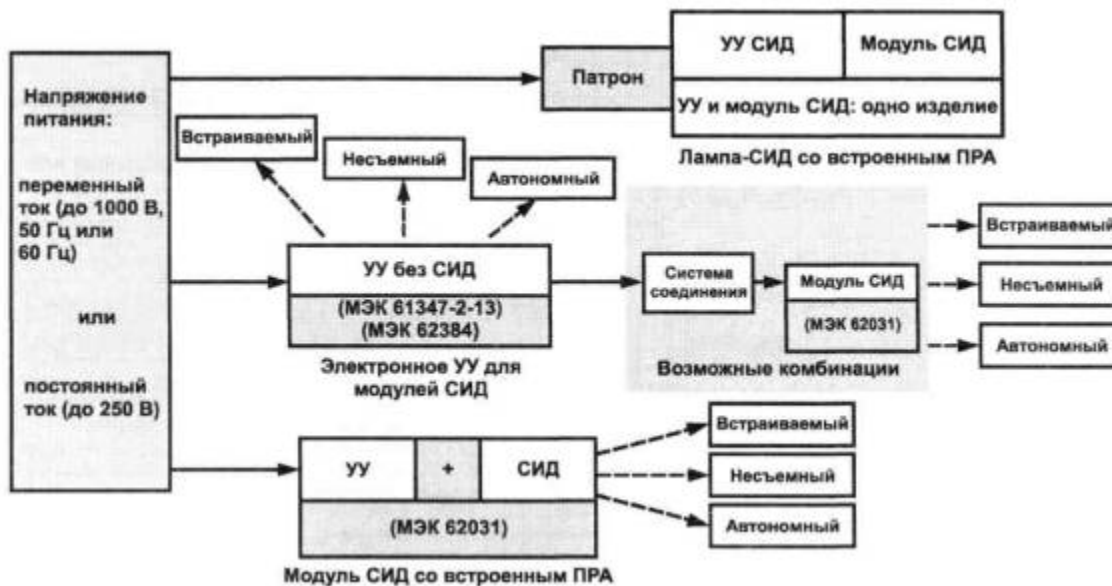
Напряжение питания:

переменный ток (до 1000 В, 50 Гц или 60 Гц)

или

постоянный ток (до 250 В)

Патрон

УУ СИД

Модуль СИД

УУ и модуль СИД: одно изделие

Лампа-СИД со встроенным ПРА

Встраиваемый

Несъемный

Автономный

УУ без СИД

(МЭК 61347-2-13)
(МЭК 62384)

Электронное УУ для модулей СИД

Система соединения

Модуль СИД

(МЭК 62031)

Возможные комбинации

Встраиваемый

Несъемный

Автономный

УУ

+

СИД

(МЭК 62031)

Модуль СИД со встроенным ПРА

Встраиваемый

Несъемный

Автономный